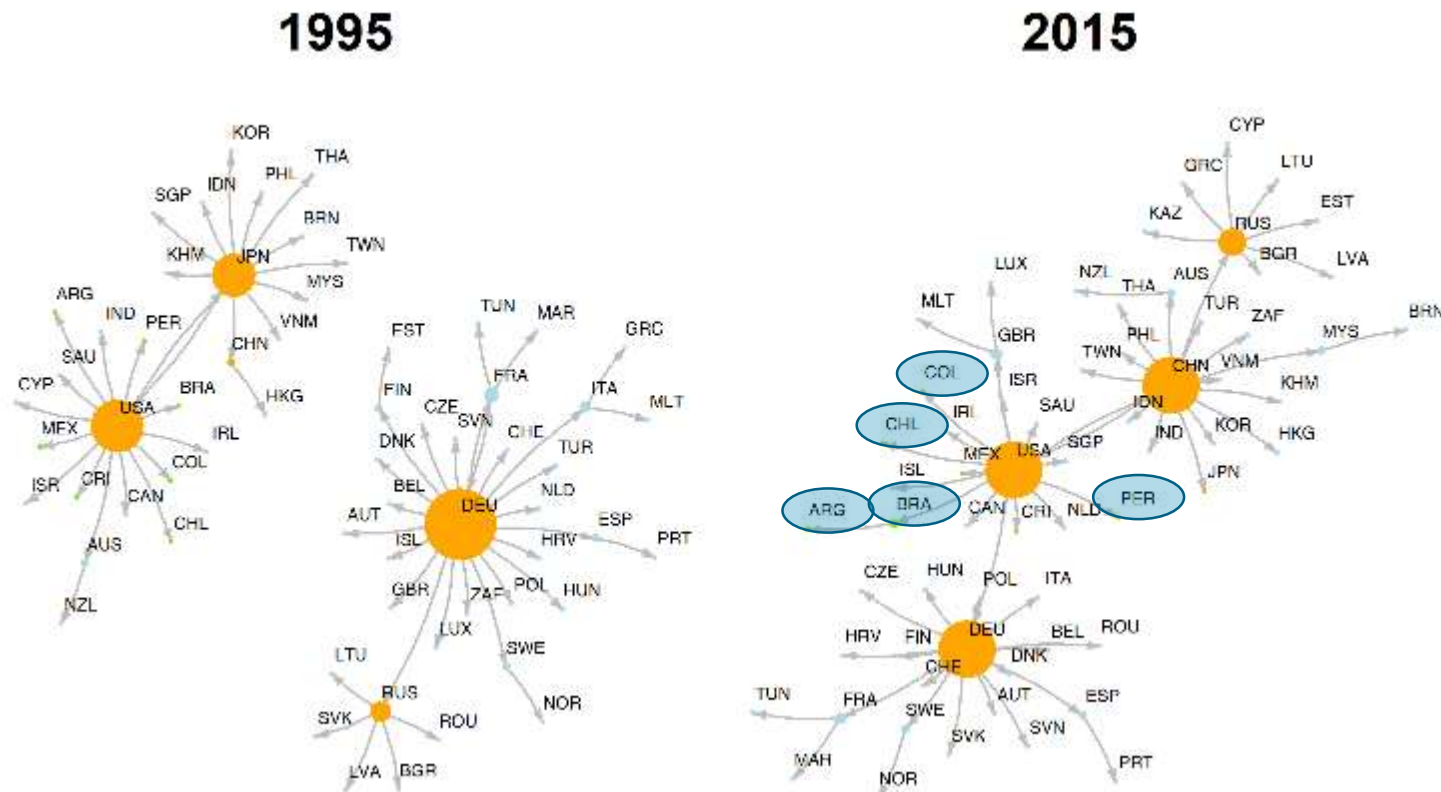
1995

KOR
THA
SGP
IDN
PHL
BRN
TWN
KHM
JPN
MYS
ARG
IND
PER
VNM
CHN
SAU
CYP
BRA
HKG
USA
IRL
MEX
COL
ISR
CRI
CAN
CHL
AUS
NZL

TUN
MAR
EST
GRC
FRA
ITA
MLT
FIN
CZE
SVN
CHE
DNK
TUR
BEL
NLD
AUT
DEU
ESP
ISL
HRV
PRT
GBR
ZAF
POL
HUN
LUX
SWE
NOR
LTU
RUS
SVK
ROU
LVA
BGR

2015

CYP
GRC
LTU
EST
KAZ
RUS
BGR
LVA
LUX
NZL
THA
AUS
MLT
TUR
ZAF
GBR
MYS
BRN
PHL
TWN
CHN
VNM
ISR
COL
SAU
IDN
KHM
IRL
CHL
SGP
IND
KOR
HKG
MEX
USA
ISL
JPN
ARG
BRA
CAN
CRI
NLD
PER
CZE
HUN
POL
ITA
DEU
BEL
ROU
HRV
FIN
CHE
DNK
TUN
FRA
AUT
ESP
SWE
SVN
SVK
MAR
PRT
NOR